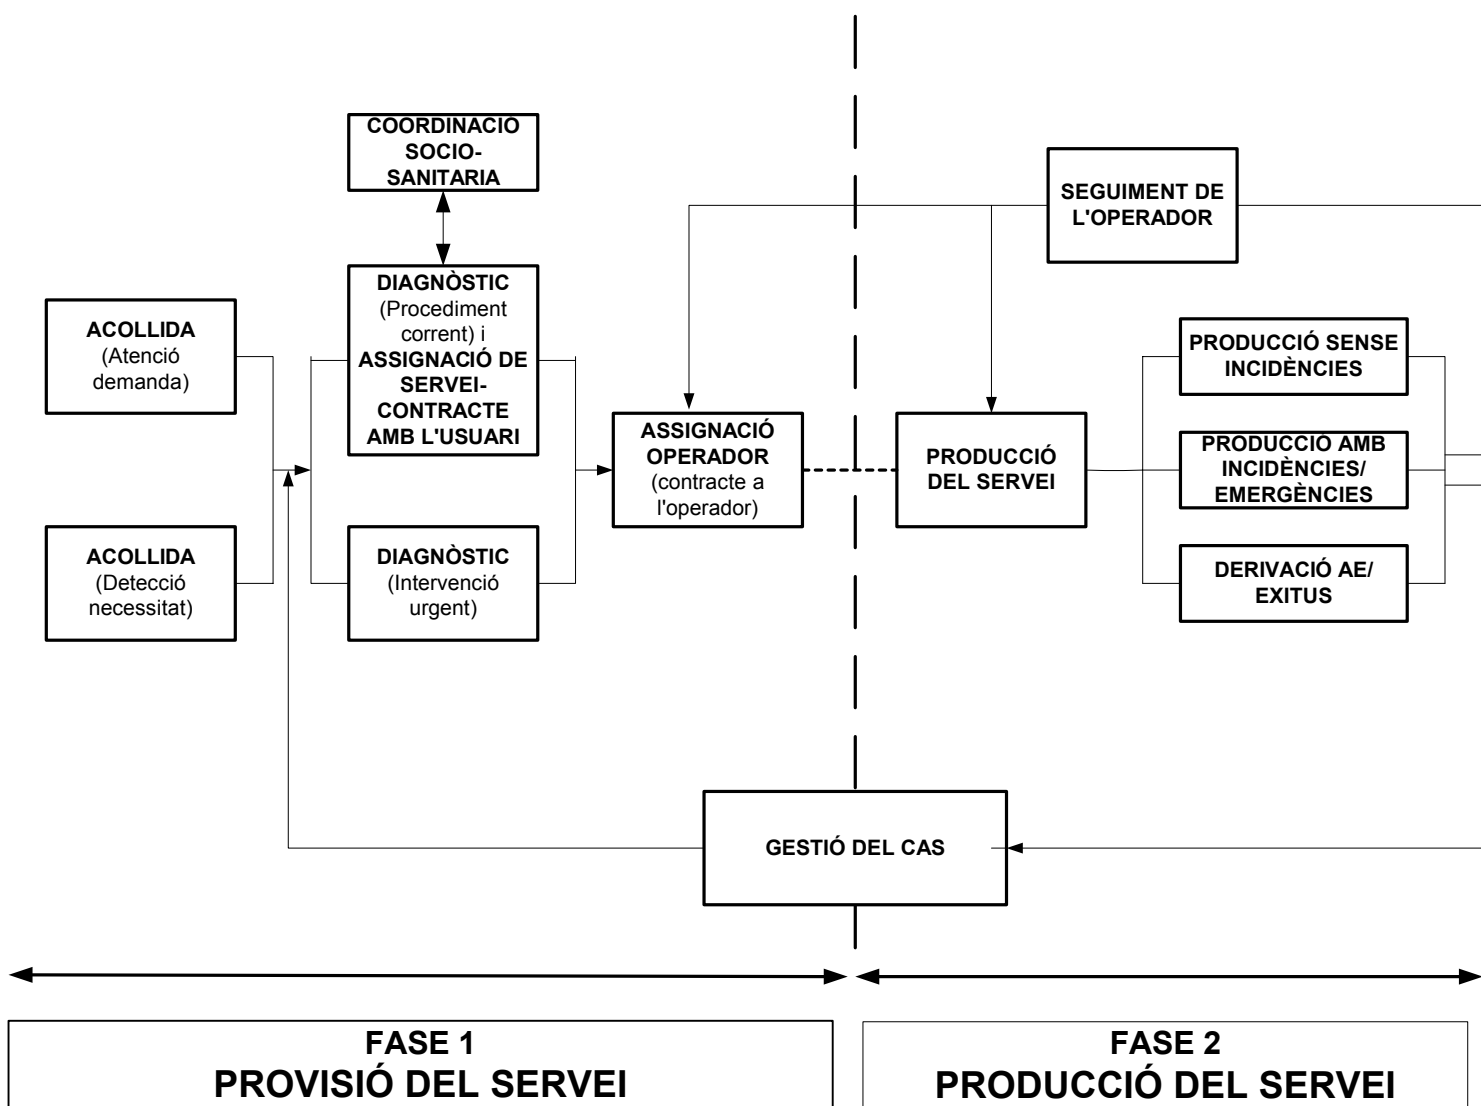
COORDINACIO SOCIO-SANITARIA

SEGUIMENT DE L'OPERADOR

ACOLLIDA (Atenció demanda)

ACOLLIDA (Detecció necessitat)

DIAGNÒSTIC (Procediment corrent) i ASSIGNACIÓ DE SERVEI-CONTRACTE AMB L'USUARI

DIAGNÒSTIC (Intervenció urgent)

ASSIGNACIÓ OPERADOR (contracte a l'operador)

PRODUCCIÓ DEL SERVEI

PRODUCCIÓ SENSE INCIDÈNCIES

PRODUCCIO AMB INCIDÈNCIES/ EMERGÈNCIES

DERIVACIÓ AE/ EXITUS

GESTIÓ DEL CAS

FASE 1
PROVISIÓ DEL SERVEI

FASE 2
PRODUCCIÓ DEL SERVEI